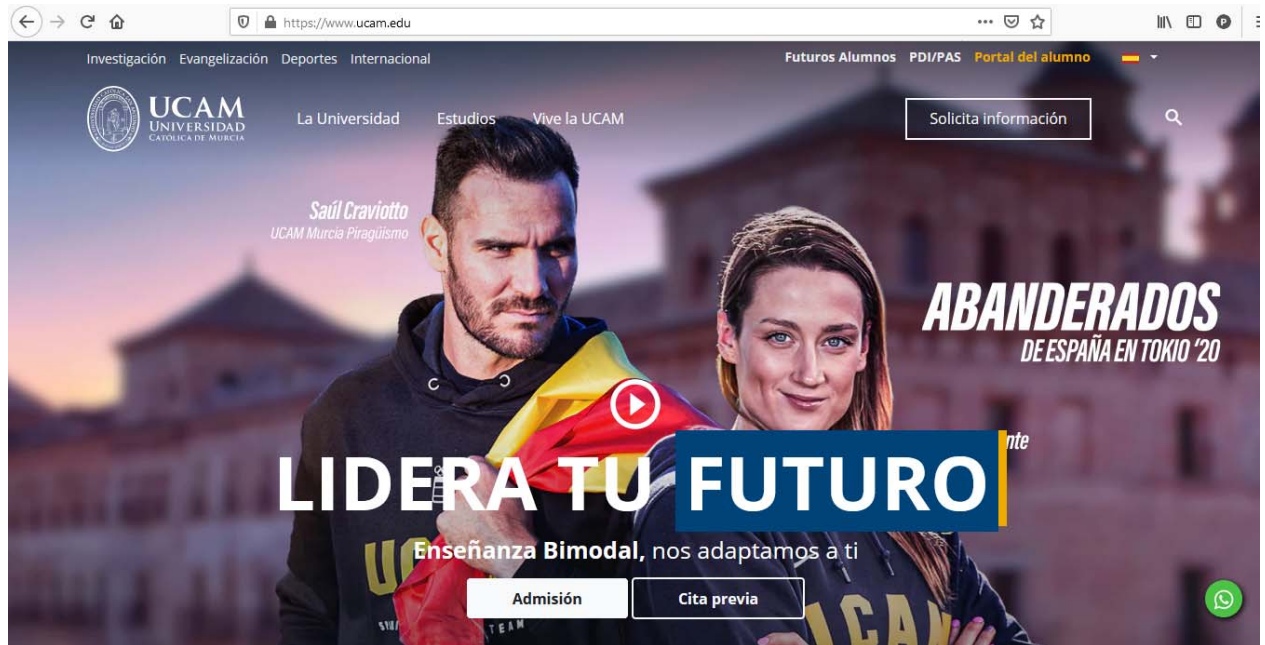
https://www.ucam.edu

Investigación Evangelización Deportes Internacional

Futuros Alumnos PDI/PAS Portal del alumno

UCAM UNIVERSIDAD CATÓLICA DE MURCIA

La Universidad Estudios Vive la UCAM

Solicita información

Saúl Craviotto
UCAM Murcia Piragüismo

ABANDERADOS
DE ESPAÑA EN TOKIO '20

nte

LIDERA TU FUTURO

Enseñanza Bimodal, nos adaptamos a ti

Admisión Cita previa

UCAM
TEAM